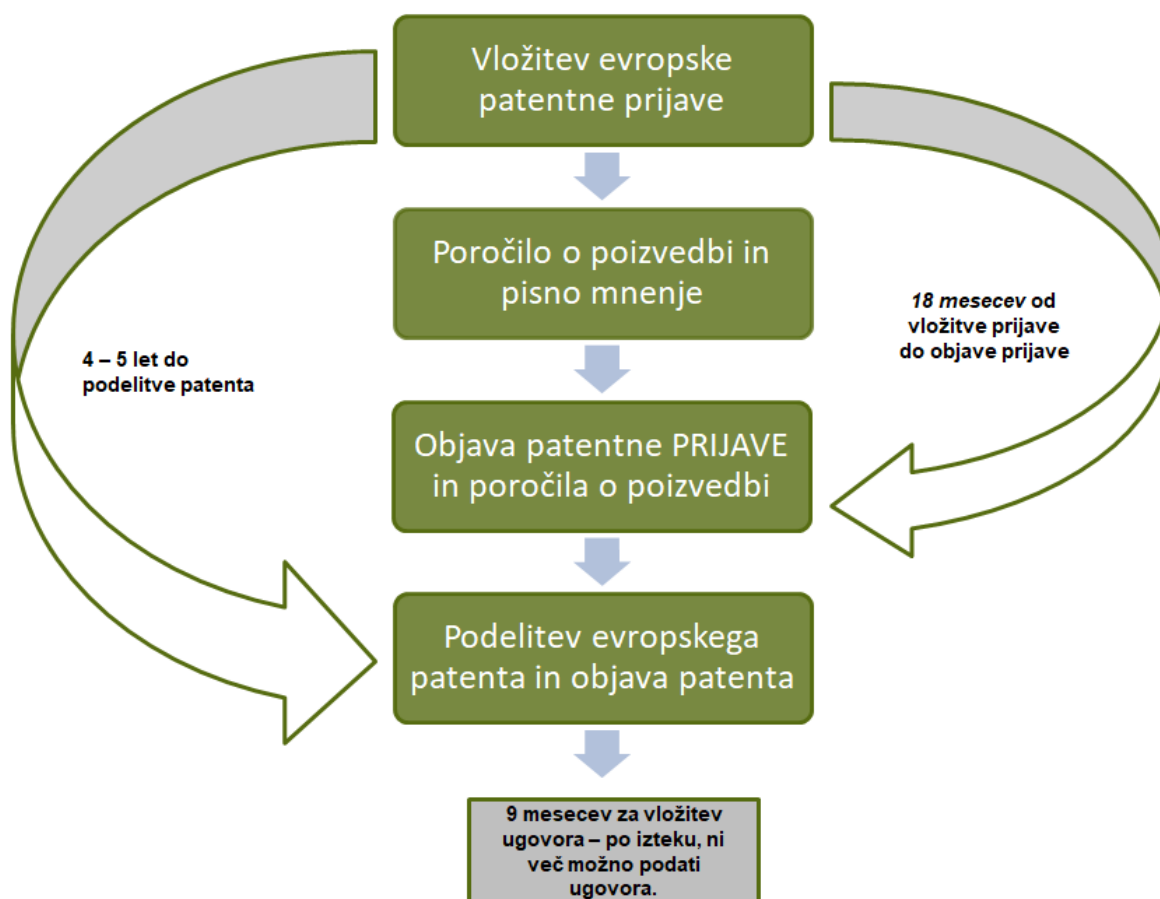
Vložitev evropske patentne prijave

Poročilo o poizvedbi in pisno mnenje

18 mesecev od vložitve prijave do objave prijave

4 – 5 let do podelitve patenta

Objava patentne PRIJAVE in poročila o poizvedbi

Podelitev evropskega patenta in objava patenta

9 mesecev za vložitev ugovora – po izteku, ni več možno podati ugovora.